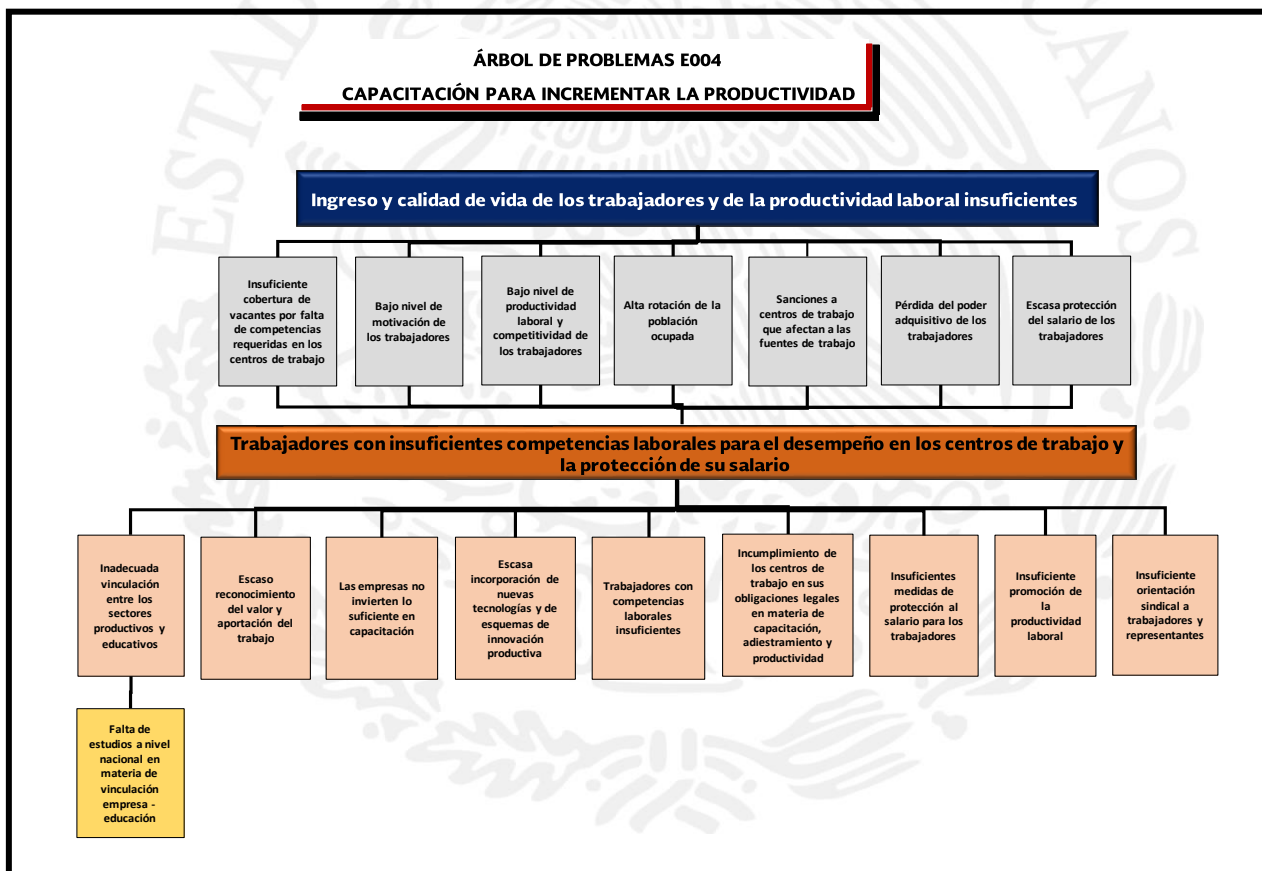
ÁRBOL DE PROBLEMAS E004

CAPACITACIÓN PARA INCREMENTAR LA PRODUCTIVIDAD

Ingreso y calidad de vida de los trabajadores y de la productividad laboral insuficientes

Insuficiente cobertura de vacantes por falta de competencias requeridas en los centros de trabajo

Bajo nivel de motivación de los trabajadores

Bajo nivel de productividad laboral y competitividad de los trabajadores

Alta rotación de la población ocupada

Sanciones a centros de trabajo que afectan a las fuentes de trabajo

Pérdida del poder adquisitivo de los trabajadores

Escasa protección del salario de los trabajadores

Trabajadores con insuficientes competencias laborales para el desempeño en los centros de trabajo y la protección de su salario

Inadecuada vinculación entre los sectores productivos y educativos

Escaso reconocimiento del valor y aportación del trabajo

Las empresas no invierten lo suficiente en capacitación

Escasa incorporación de nuevas tecnologías y de esquemas de innovación productiva

Trabajadores con competencias laborales insuficientes

Incumplimiento de los centros de trabajo en sus obligaciones legales en materia de capacitación, adiestramiento y productividad

Insuficientes medidas de protección al salario para los trabajadores

Insuficiente promoción de la productividad laboral

Insuficiente orientación sindical a trabajadores y representantes

Falta de estudios a nivel nacional en materia de vinculación empresa - educación